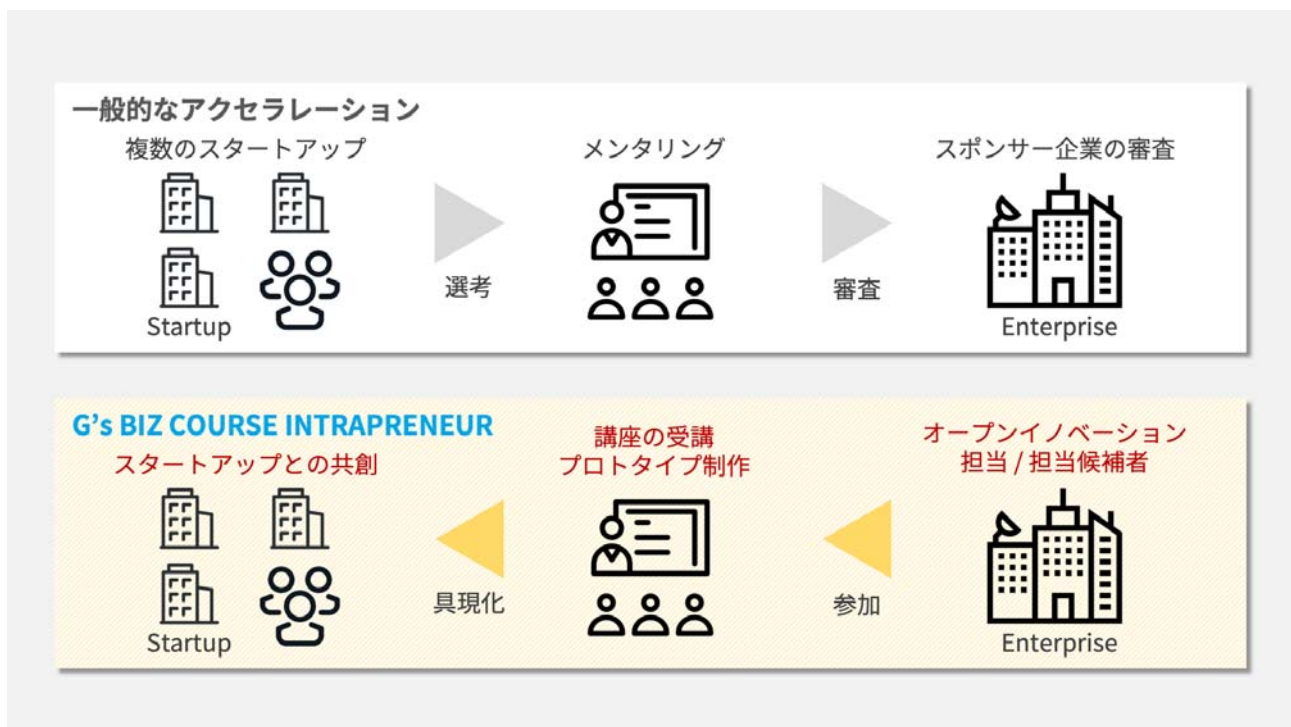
一般的なアクセラレーション

複数のスタートアップ

Startup

選考

メンタリング

審査

スポンサー企業の審査

Enterprise

G's BIZ COURSE INTRAPRENEUR

スタートアップとの共創

Startup

具現化

講座の受講
プロトタイプ制作

参加

オープンイノベーション
担当 / 担当候補者

Enterprise